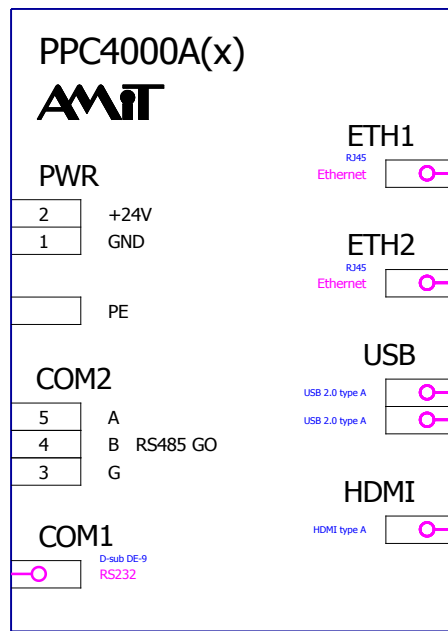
PPC4000A(x)

AMiT

PWR

| 2 | +24V |
|---|---|
| 1 | GND |

PE

COM2

| 5 | A |
|---|---|
| 4 | B RS485 GO |
| 3 | G |

COM1

D-sub DE-9
RS232

ETH1
RJ45
Ethernet

ETH2
RJ45
Ethernet

USB
USB 2.0 type A
USB 2.0 type A

HDMI
HDMI type A